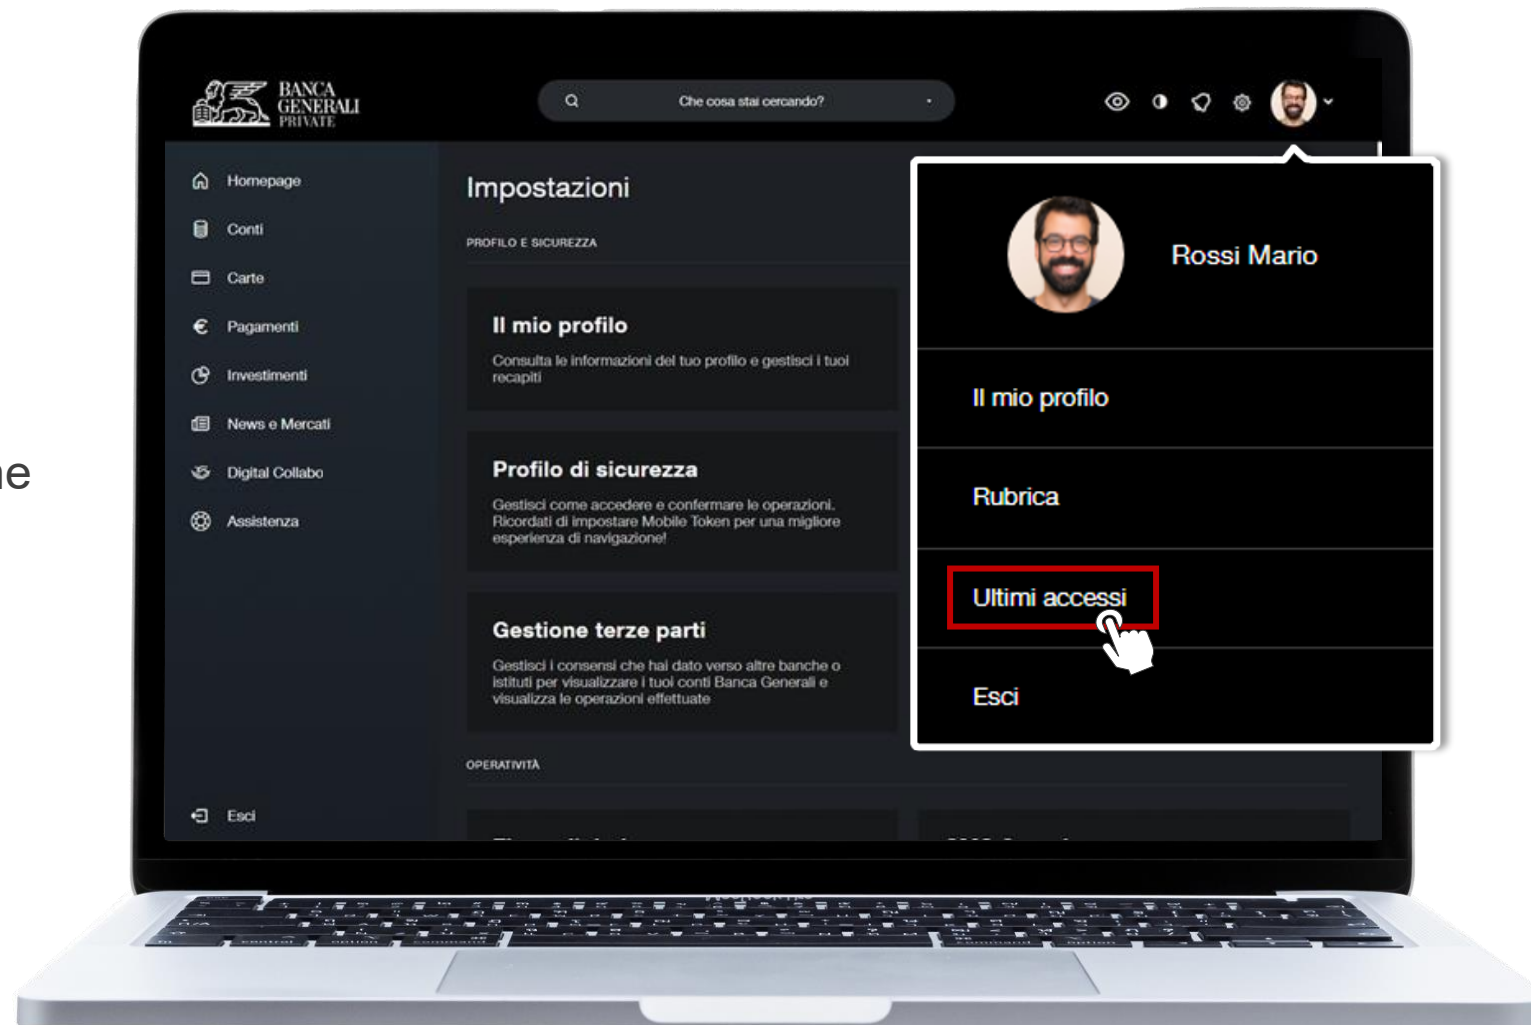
ne

BANCA GENERALI PRIVATE

Che cosa stai cercando?

Homepage
Conti
Carte
Pagamenti
Investimenti
News e Mercati
Digital Collabo
Assistenza

Esci

Impostazioni

PROFILO E SICUREZZA

Il mio profilo
Consulta le informazioni del tuo profilo e gestisci i tuoi recapiti

Profilo di sicurezza
Gestisci come accedere e confermare le operazioni. Ricordati di impostare Mobile Token per una migliore esperienza di navigazione!

Gestione terze parti
Gestisci i consensi che hai dato verso altre banche o istituti per visualizzare i tuoi conti Banca Generali e visualizza le operazioni effettuate

OPERATIVITÀ

Rossi Mario

Il mio profilo

Rubrica

Ultimi accessi

Esci